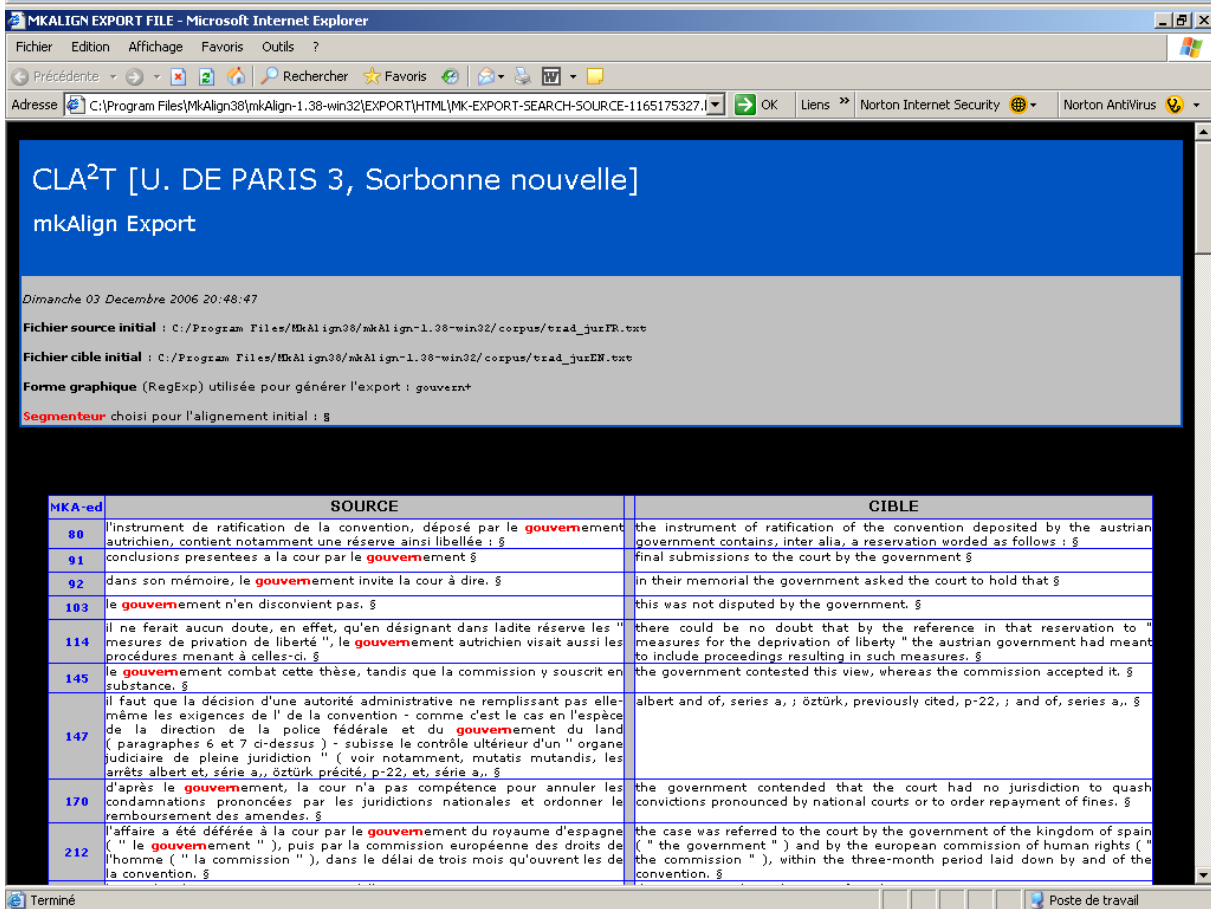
MKALIGN EXPORT FILE - Microsoft Internet Explorer

Fichier Edition Affichage Favoris Outils ?

Précédente Rechercher Favoris

Adresse C:\Program Files\MkAlign38\mkAlign-1.38-win32\EXPORT\HTML\MK-EXPORT-SEARCH-SOURCE-1165175327.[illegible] OK Liens Norton Internet Security Norton AntiVirus

CLA$^2$T [U. DE PARIS 3, Sorbonne nouvelle]

mkAlign Export

Dimanche 03 Decembre 2006 20:48:47

Fichier source initial : C:/Program Files/MkAlign38/mkAlign-1.38-win32/corpus/trad_jurFR.txt

Fichier cible initial : C:/Program Files/MkAlign38/mkAlign-1.38-win32/corpus/trad_jurEN.txt

Forme graphique (RegExp) utilisée pour générer l'export : gouvern+

Segmenteur choisi pour l'alignement initial : §

| MKA-ed | SOURCE | | CIBLE |
|---|---|---|---|
| 80 | l'instrument de ratification de la convention, déposé par le gouvernement autrichien, contient notamment une réserve ainsi libellée : § | | the instrument of ratification of the convention deposited by the austrian government contains, inter alia, a reservation worded as follows : § |
| 91 | conclusions presentees a la cour par le gouvernement § | | final submissions to the court by the government § |
| 92 | dans son mémoire, le gouvernement invite la cour à dire. § | | in their memorial the government asked the court to hold that § |
| 103 | le gouvernement n'en disconvient pas. § | | this was not disputed by the government. § |
| 114 | il ne ferait aucun doute, en effet, qu'en désignant dans ladite réserve les " mesures de privation de liberté ", le gouvernement autrichien visait aussi les procédures menant à celles-ci. § | | there could be no doubt that by the reference in that reservation to " measures for the deprivation of liberty " the austrian government had meant to include proceedings resulting in such measures. § |
| 145 | le gouvernement combat cette thèse, tandis que la commission y souscrit en substance. § | | the government contested this view, whereas the commission accepted it. § |
| 147 | il faut que la décision d'une autorité administrative ne remplissant pas elle-même les exigences de l' de la convention - comme c'est le cas en l'espèce de la direction de la police fédérale et du gouvernement du land ( paragraphes 6 et 7 ci-dessus ) - subisse le contrôle ultérieur d'un " organe judiciaire de pleine juridiction " ( voir notamment, mutatis mutandis, les arrêts albert et, série a,, öztürk précité, p-22, et, série a,. § | | albert and of, series a, ; öztürk, previously cited, p-22, ; and of, series a,. § |
| 170 | d'après le gouvernement, la cour n'a pas compétence pour annuler les condamnations prononcées par les juridictions nationales et ordonner le remboursement des amendes. § | | the government contended that the court had no jurisdiction to quash convictions pronounced by national courts or to order repayment of fines. § |
| 212 | l'affaire a été déférée à la cour par le gouvernement du royaume d'espagne ( " le gouvernement " ), puis par la commission européenne des droits de l'homme ( " la commission " ), dans le délai de trois mois qu'ouvrent les de la convention. § | | the case was referred to the court by the government of the kingdom of spain ( " the government " ) and by the european commission of human rights ( " the commission " ), within the three-month period laid down by and of the convention. § |

Terminé Poste de travail